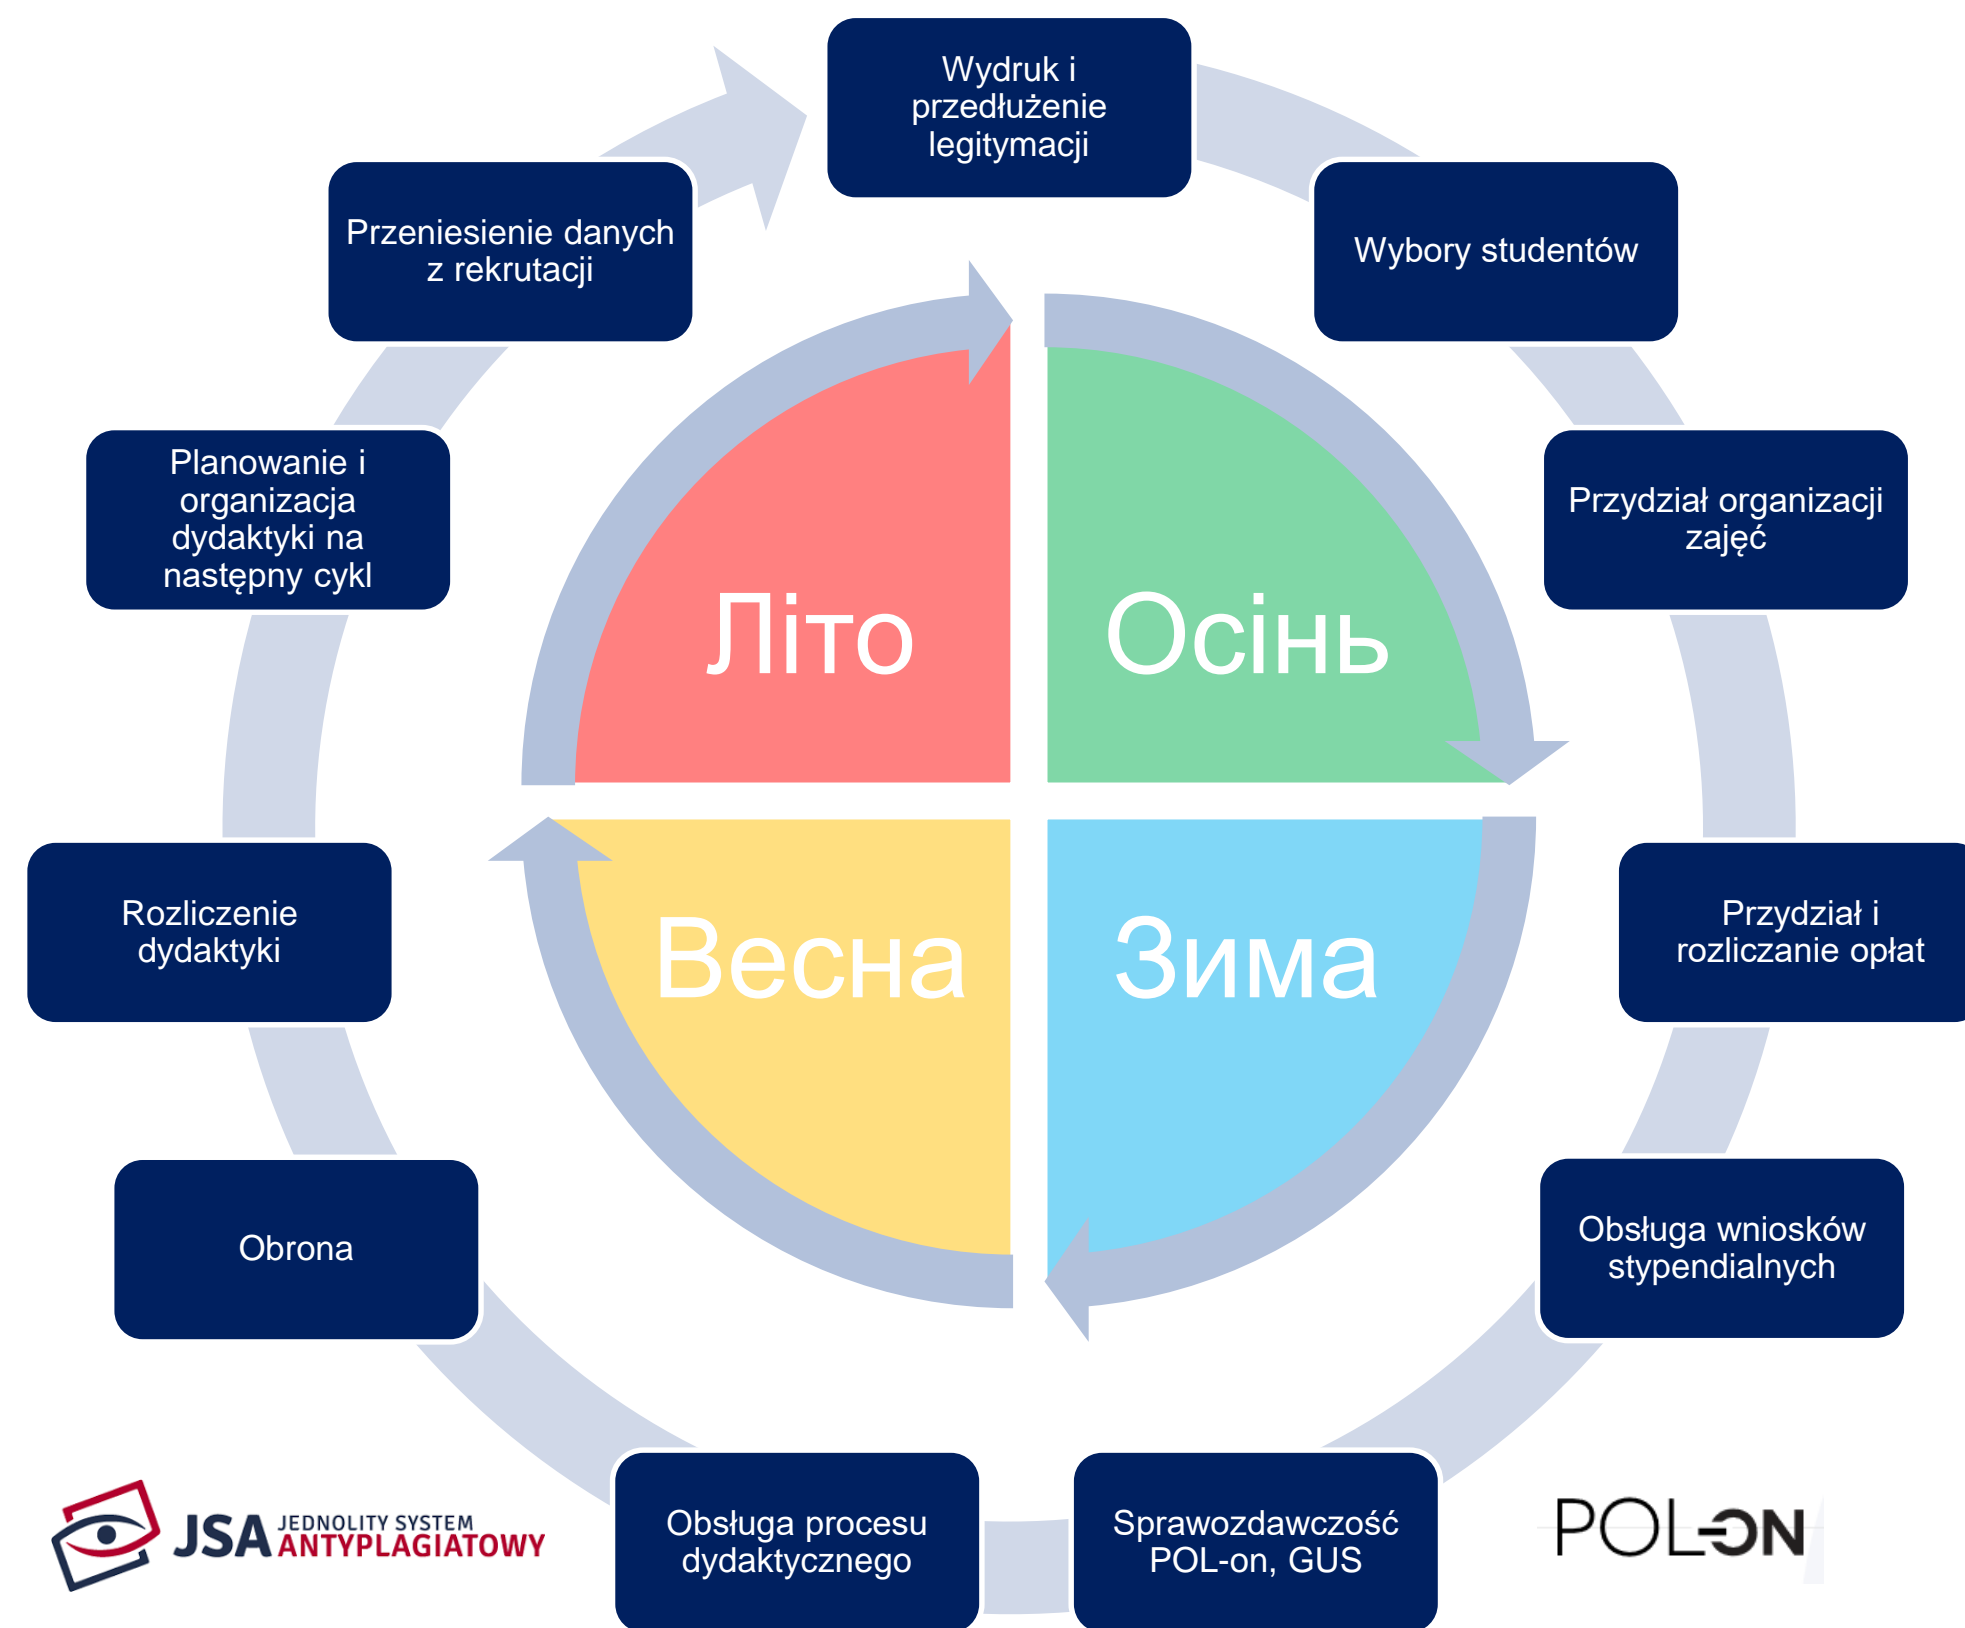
Wydruk i przedłużenie legitymacji

Wybory studentów

Przydział organizacji zajęć

Przydział i rozliczanie opłat

Obsługa wniosków stypendialnych

Sprawozdawczość POL-on, GUS

Obsługa procesu dydaktycznego

Obrona

Rozliczenie dydaktyki

Planowanie i organizacja dydaktyki na następny cykl

Przeniesienie danych z rekrutacji

Літо

Осінь

Весна

Зима

JSA JEDNOLITY SYSTEM ANTYPLAGIATOWY

POL-ON